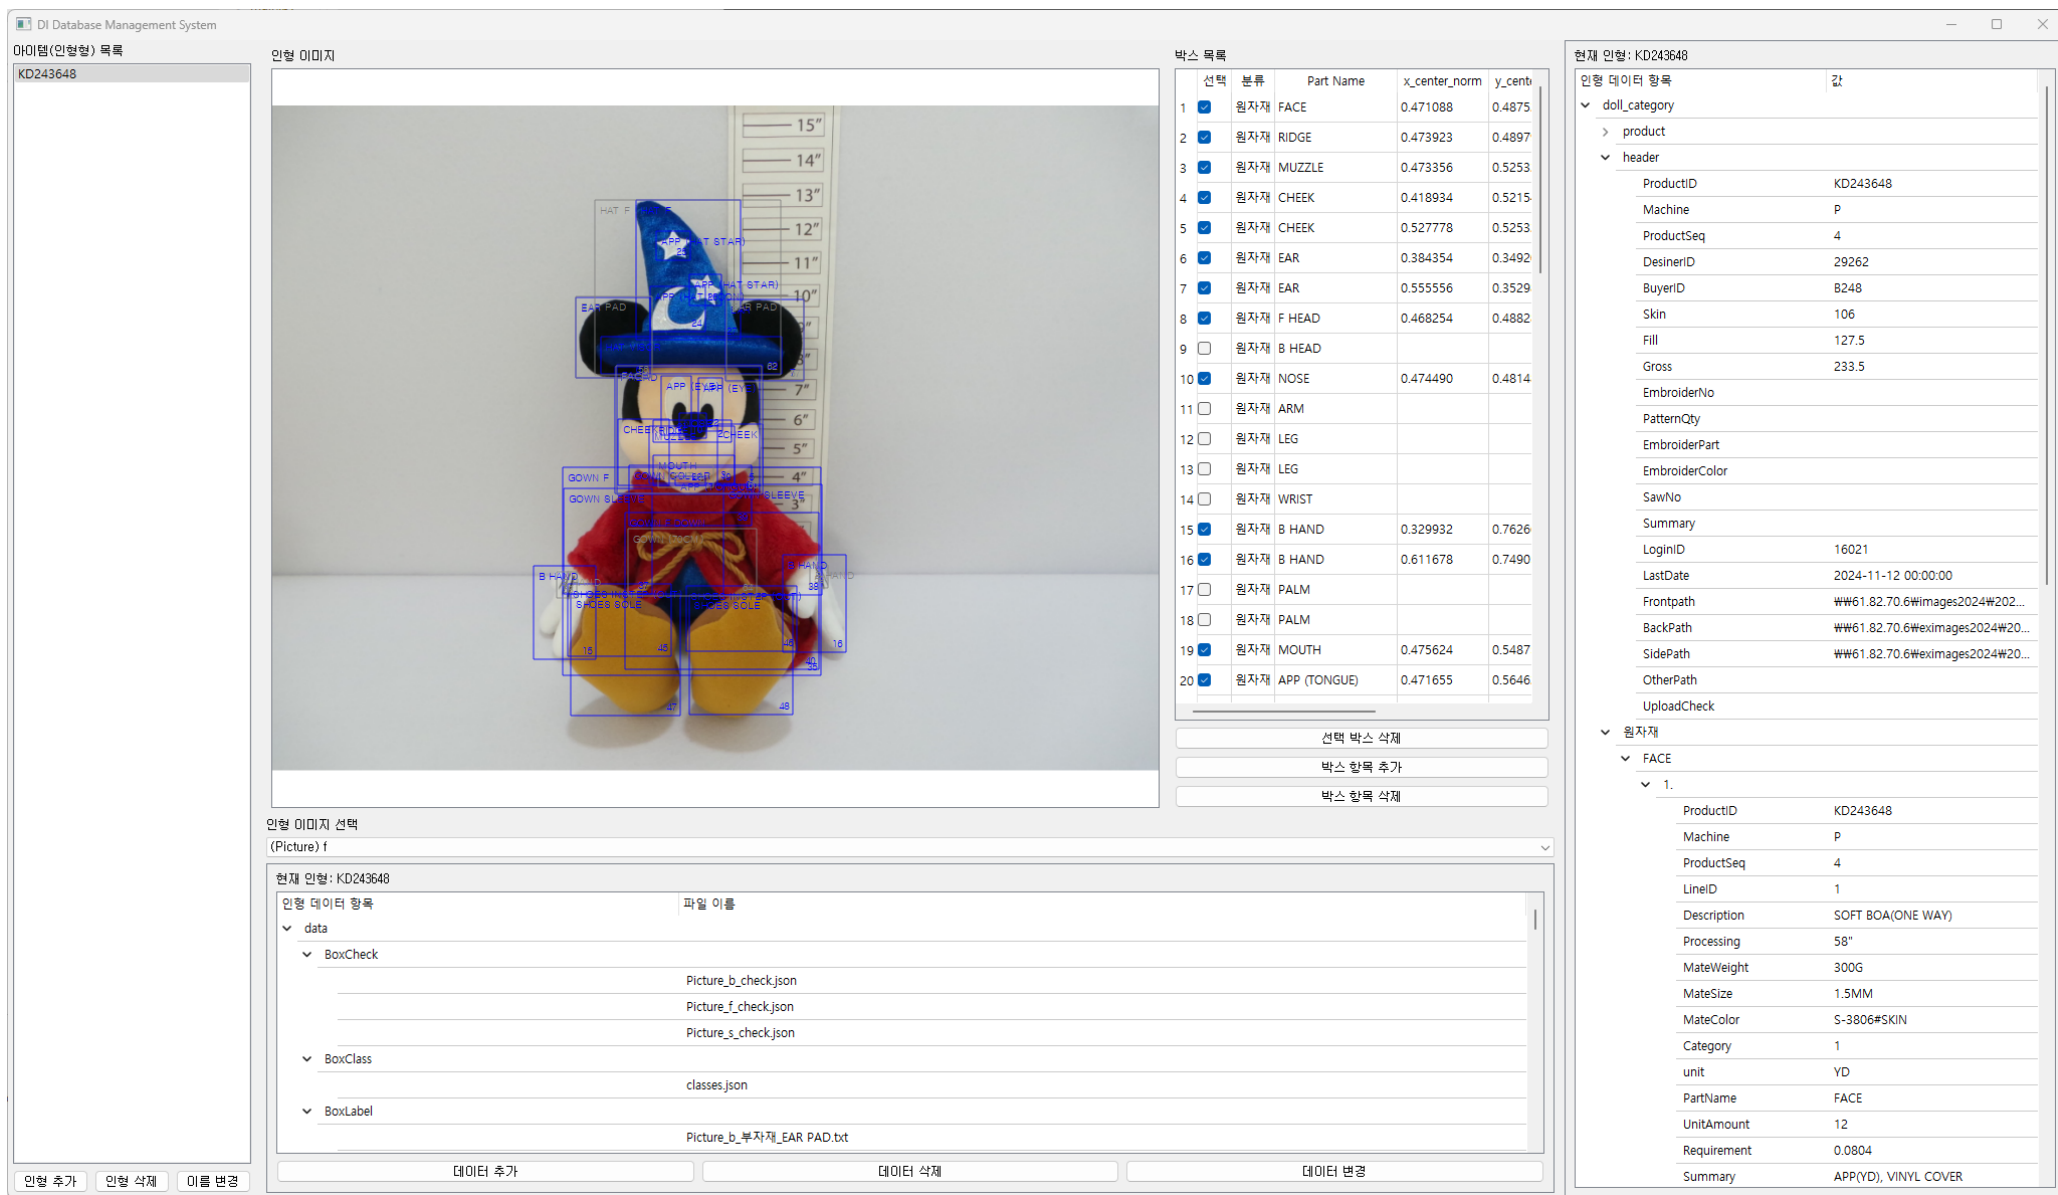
DI Database Management System

아이템(인형형) 목록
KD243648

인형 이미지

15″ 14″ 13″ 12″ 11″ 10″ 7″ 6″ 5″ 4″ 3″

HAT F
APP (HAT STAR)
APP (HAT STAR)
EAR PAD
EAR PAD
APP (EYE)
CHEEK
CHEEK
MOUTH
GOWN F
GOWN COLLAR
GOWN SLEEVE
GOWN SLEEVE
B HAND
B HAND
SHOES SOLE
SHOES SOLE

박스 목록

| | 선택 | 분류 | Part Name | x_center_norm | y_cent |
|---|---|---|---|---|---|
| 1 | ☑ | 원자재 | FACE | 0.471088 | 0.4875 |
| 2 | ☑ | 원자재 | RIDGE | 0.473923 | 0.4897 |
| 3 | ☑ | 원자재 | MUZZLE | 0.473356 | 0.5253 |
| 4 | ☑ | 원자재 | CHEEK | 0.418934 | 0.5215 |
| 5 | ☑ | 원자재 | CHEEK | 0.527778 | 0.5253 |
| 6 | ☑ | 원자재 | EAR | 0.384354 | 0.3492 |
| 7 | ☑ | 원자재 | EAR | 0.555556 | 0.3529 |
| 8 | ☑ | 원자재 | F HEAD | 0.468254 | 0.4882 |
| 9 | ☐ | 원자재 | B HEAD | | |
| 10 | ☑ | 원자재 | NOSE | 0.474490 | 0.4814 |
| 11 | ☐ | 원자재 | ARM | | |
| 12 | ☐ | 원자재 | LEG | | |
| 13 | ☐ | 원자재 | LEG | | |
| 14 | ☐ | 원자재 | WRIST | | |
| 15 | ☑ | 원자재 | B HAND | 0.329932 | 0.7626 |
| 16 | ☑ | 원자재 | B HAND | 0.611678 | 0.7490 |
| 17 | ☐ | 원자재 | PALM | | |
| 18 | ☐ | 원자재 | PALM | | |
| 19 | ☑ | 원자재 | MOUTH | 0.475624 | 0.5487 |
| 20 | ☑ | 원자재 | APP (TONGUE) | 0.471655 | 0.5646 |

선택 박스 삭제
박스 항목 추가
박스 항목 삭제

인형 이미지 선택
(Picture) f

현재 인형: KD243648

| 인형 데이터 항목 | 파일 이름 |
|---|---|
| data | |
| BoxCheck | |
| | Picture_b_check.json |
| | Picture_f_check.json |
| | Picture_s_check.json |
| BoxClass | |
| | classes.json |
| BoxLabel | |
| | Picture_b_부자재_EAR PAD.txt |

데이터 추가 데이터 삭제 데이터 변경

인형 추가 인형 삭제 이름 변경

현재 인형: KD243648

| 인형 데이터 항목 | 값 |
|---|---|
| doll_category | |
| product | |
| header | |
| ProductID | KD243648 |
| Machine | P |
| ProductSeq | 4 |
| DesinerID | 29262 |
| BuyerID | B248 |
| Skin | 106 |
| Fill | 127.5 |
| Gross | 233.5 |
| EmbroiderNo | |
| PatternQty | |
| EmbroiderPart | |
| EmbroiderColor | |
| SawNo | |
| Summary | |
| LoginID | 16021 |
| LastDate | 2024-11-12 00:00:00 |
| Frontpath | ₩₩61.82.70.6₩images2024₩202... |
| BackPath | ₩₩61.82.70.6₩eximages2024₩20... |
| SidePath | ₩₩61.82.70.6₩eximages2024₩20... |
| OtherPath | |
| UploadCheck | |
| 원자재 | |
| FACE | |
| 1. | |
| ProductID | KD243648 |
| Machine | P |
| ProductSeq | 4 |
| LineID | 1 |
| Description | SOFT BOA(ONE WAY) |
| Processing | 58" |
| MateWeight | 300G |
| MateSize | 1.5MM |
| MateColor | S-3806#SKIN |
| Category | 1 |
| unit | YD |
| PartName | FACE |
| UnitAmount | 12 |
| Requirement | 0.0804 |
| Summary | APP(YD), VINYL COVER |